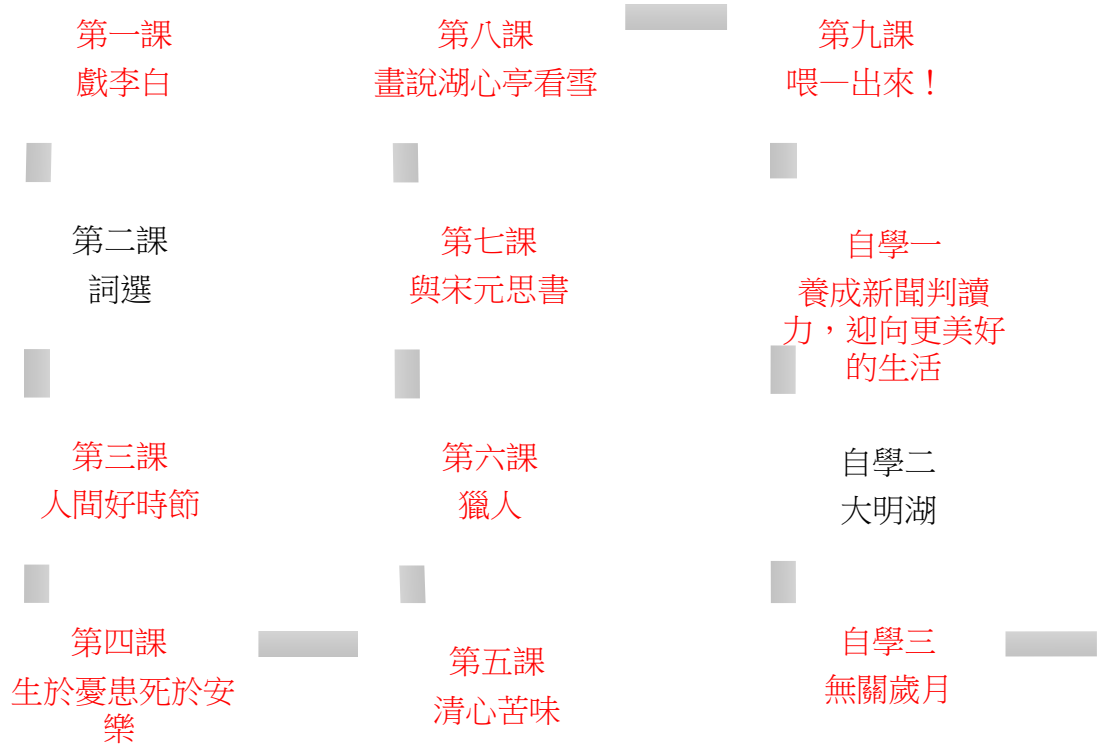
第一課
戲李白

第八課
畫說湖心亭看雪

第九課
喂—出來！

第二課
詞選

第七課
與宋元思書

自學一
養成新聞判讀力，迎向更美好的生活

第三課
人間好時節

第六課
獵人

自學二
大明湖

第四課
生於憂患死於安樂

第五課
清心苦味

自學三
無關歲月